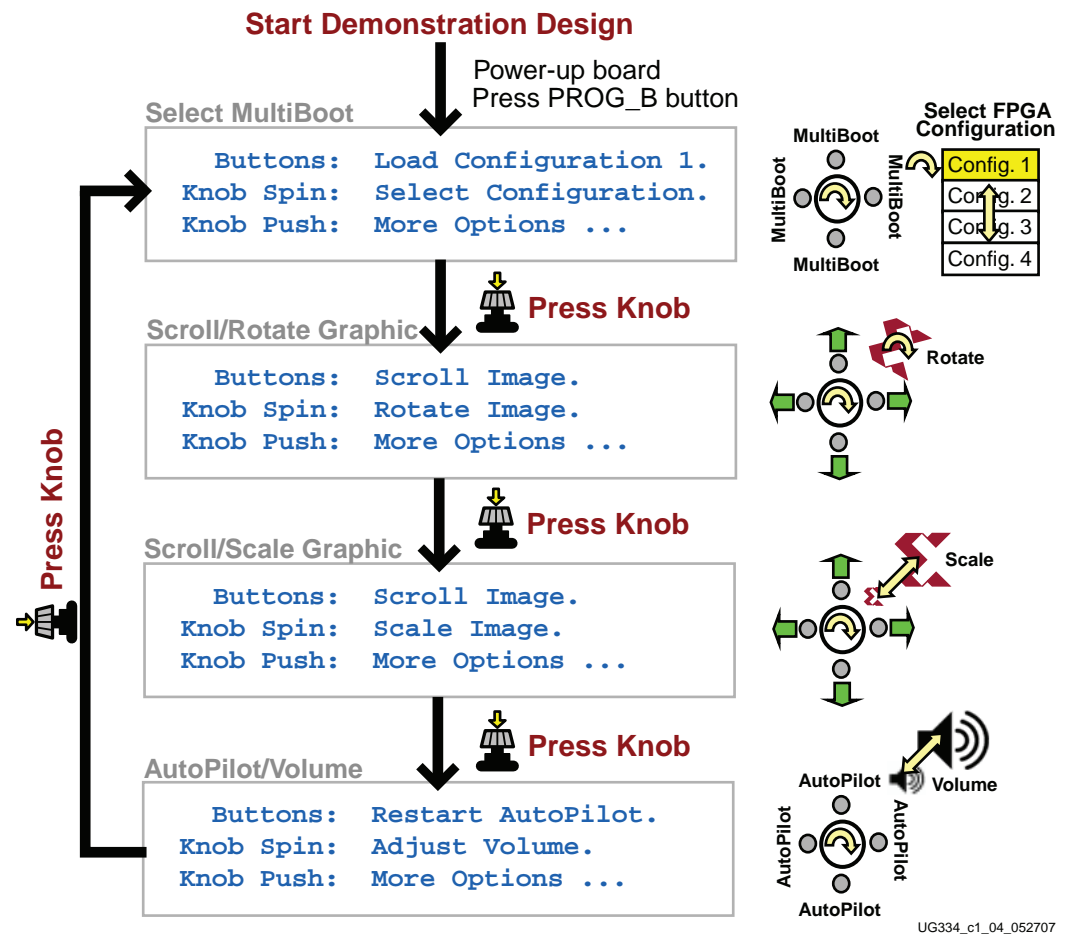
Start Demonstration Design

Power-up board
Press PROG_B button

Select MultiBoot

Buttons: Load Configuration 1.
Knob Spin: Select Configuration.
Knob Push: More Options ...

MultiBoot
MultiBoot
MultiBoot
MultiBoot

Select FPGA Configuration

Config. 1
Config. 2
Config. 3
Config. 4

Press Knob

Scroll/Rotate Graphic

Buttons: Scroll Image.
Knob Spin: Rotate Image.
Knob Push: More Options ...

Rotate

Press Knob

Scroll/Scale Graphic

Buttons: Scroll Image.
Knob Spin: Scale Image.
Knob Push: More Options ...

Scale

Press Knob

AutoPilot/Volume

Buttons: Restart AutoPilot.
Knob Spin: Adjust Volume.
Knob Push: More Options ...

Volume

AutoPilot
AutoPilot
AutoPilot
AutoPilot

Press Knob

UG334_c1_04_052707